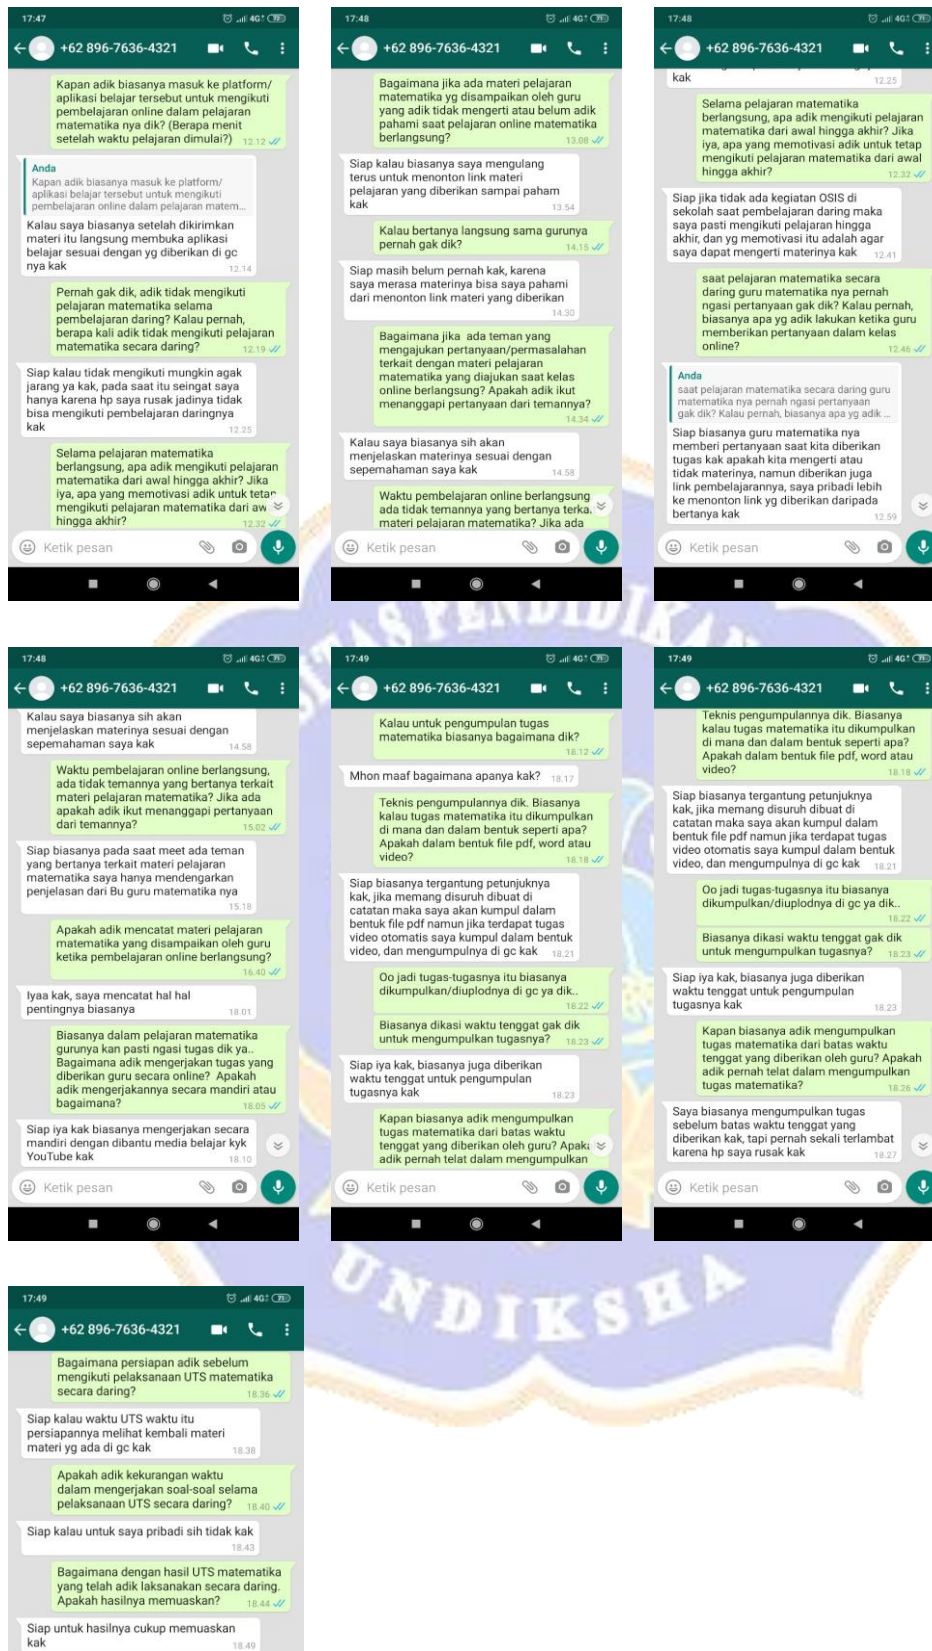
17:47
+62 896-7636-4321

Kapan adik biasanya masuk ke platform/ aplikasi belajar tersebut untuk mengikuti pembelajaran online dalam pelajaran matematika nya dik? (Berapa menit setelah waktu pelajaran dimulai?) 12.12

Anda
Kapan adik biasanya masuk ke platform/ aplikasi belajar tersebut untuk mengikuti pembelajaran online dalam pelajaran matem...
Kalau saya biasanya setelah dikirimkan materi itu langsung membuka aplikasi belajar sesuai dengan yg diberikan di gc nya kak 12.14

Pernah gak dik, adik tidak mengikuti pelajaran matematika selama pembelajaran daring? Kalau pernah, berapa kali adik tidak mengikuti pelajaran matematika secara daring? 12.19

Siap kalau tidak mengikuti mungkin agak jarang ya kak, pada saat itu seingat saya hanya karena hp saya rusak jadinya tidak bisa mengikuti pembelajaran daringnya kak 12.25

Selama pelajaran matematika berlangsung, apa adik mengikuti pelajaran matematika dari awal hingga akhir? Jika iya, apa yang memotivasi adik untuk tetap mengikuti pelajaran matematika dari aw hingga akhir? 12.32

Ketik pesan

17:48
+62 896-7636-4321

Bagaimana jika ada materi pelajaran matematika yg disampaikan oleh guru yang adik tidak mengerti atau belum adik pahami saat pelajaran online matematika berlangsung? 13.08

Siap kalau biasanya saya mengulang terus untuk menonton link materi pelajaran yang diberikan sampai paham kak 13.54

Kalau bertanya langsung sama gurunya pernah gak dik? 14.15

Siap masih belum pernah kak, karena saya merasa materinya bisa saya pahami dari menonton link materi yang diberikan 14.30

Bagaimana jika ada teman yang mengajukan pertanyaan/permasalahan terkait dengan materi pelajaran matematika yang diajukan saat kelas online berlangsung? Apakah adik ikut menanggapi pertanyaan dari temannya? 14.34

Kalau saya biasanya sih akan menjelaskan materinya sesuai dengan sepemahaman saya kak 14.58

Waktu pembelajaran online berlangsung ada tidak temannya yang bertanya terka materi pelajaran matematika? Jika ada

Ketik pesan

17:48
+62 896-7636-4321

kak 12.25

Selama pelajaran matematika berlangsung, apa adik mengikuti pelajaran matematika dari awal hingga akhir? Jika iya, apa yang memotivasi adik untuk tetap mengikuti pelajaran matematika dari awal hingga akhir? 12.32

Siap jika tidak ada kegiatan OSIS di sekolah saat pembelajaran daring maka saya pasti mengikuti pelajaran hingga akhir, dan yg memotivasi itu adalah agar saya dapat mengerti materinya kak 12.41

saat pelajaran matematika secara daring guru matematika nya pernah ngasi pertanyaan gak dik? Kalau pernah, biasanya apa yg adik lakukan ketika guru memberikan pertanyaan dalam kelas online? 12.46

Anda
saat pelajaran matematika secara daring guru matematika nya pernah ngasi pertanyaan gak dik? Kalau pernah, biasanya apa yg adik ...
Siap biasanya guru matematika nya memberi pertanyaan saat kita diberikan tugas kak apakah kita mengerti atau tidak materinya, namun diberikan juga link pembelajarannya, saya pribadi lebih ke menonton link yg diberikan daripada bertanya kak 12.59

Ketik pesan

17:48
+62 896-7636-4321

Kalau saya biasanya sih akan menjelaskan materinya sesuai dengan sepemahaman saya kak 14.58

Waktu pembelajaran online berlangsung, ada tidak temannya yang bertanya terkait materi pelajaran matematika? Jika ada apakah adik ikut menanggapi pertanyaan dari temannya? 15.02

Siap biasanya pada saat meet ada teman yang bertanya terkait materi pelajaran matematika saya hanya mendengarkan penjelasan dari Bu guru matematika nya 15.18

Apakah adik mencatat materi pelajaran matematika yang disampaikan oleh guru ketika pembelajaran online berlangsung? 16.40

Iyaa kak, saya mencatat hal hal pentingnya biasanya 18.01

Biasanya dalam pelajaran matematika gurunya kan pasti ngasi tugas dik ya.. Bagaimana adik mengerjakan tugas yang diberikan guru secara online? Apakah adik mengerjakannya secara mandiri atau bagaimana? 18.05

Siap iya kak biasanya mengerjakan secara mandiri dengan dibantu media belajar kyk YouTube kak 18.10

Ketik pesan

17:49
+62 896-7636-4321

Kalau untuk pengumpulan tugas matematika biasanya bagaimana dik? 18.12

Mhon maaf bagaimana apanya kak? 18.17

Teknis pengumpulannya dik. Biasanya kalau tugas matematika itu dikumpulkan di mana dan dalam bentuk seperti apa? Apakah dalam bentuk file pdf, word atau video? 18.18

Siap biasanya tergantung petunjuknya kak, jika memang disuruh dibuat di catatan maka saya akan kumpul dalam bentuk file pdf namun jika terdapat tugas video otomatis saya kumpul dalam bentuk video, dan mengumpulnya di gc kak 18.21

Oo jadi tugas-tugasnya itu biasanya dikumpulkan/diuplodnya di gc ya dik.. 18.22

Biasanya dikasi waktu tenggat gak dik untuk mengumpulkan tugasnya? 18.23

Siap iya kak, biasanya juga diberikan waktu tenggat untuk pengumpulan tugasnya kak 18.23

Kapan biasanya adik mengumpulkan tugas matematika dari batas waktu tenggat yang diberikan oleh guru? Apak adik pernah telat dalam mengumpulkan

Ketik pesan

17:49
+62 896-7636-4321

Teknis pengumpulannya dik. Biasanya kalau tugas matematika itu dikumpulkan di mana dan dalam bentuk seperti apa? Apakah dalam bentuk file pdf, word atau video? 18.18

Siap biasanya tergantung petunjuknya kak, jika memang disuruh dibuat di catatan maka saya akan kumpul dalam bentuk file pdf namun jika terdapat tugas video otomatis saya kumpul dalam bentuk video, dan mengumpulnya di gc kak 18.21

Oo jadi tugas-tugasnya itu biasanya dikumpulkan/diuplodnya di gc ya dik.. 18.22

Biasanya dikasi waktu tenggat gak dik untuk mengumpulkan tugasnya? 18.23

Siap iya kak, biasanya juga diberikan waktu tenggat untuk pengumpulan tugasnya kak 18.23

Kapan biasanya adik mengumpulkan tugas matematika dari batas waktu tenggat yang diberikan oleh guru? Apakah adik pernah telat dalam mengumpulkan tugas matematika? 18.26

Saya biasanya mengumpulkan tugas sebelum batas waktu tenggat yang diberikan kak, tapi pernah sekali terlambat karena hp saya rusak kak 18.27

Ketik pesan

17:49
+62 896-7636-4321

Bagaimana persiapan adik sebelum mengikuti pelaksanaan UTS matematika secara daring? 18.36

Siap kalau waktu UTS waktu itu persiapannya melihat kembali materi materi yg ada di gc kak 18.38

Apakah adik kekurangan waktu dalam mengerjakan soal-soal selama pelaksanaan UTS secara daring? 18.40

Siap kalau untuk saya pribadi sih tidak kak 18.43

Bagaimana dengan hasil UTS matematika yang telah adik laksanakan secara daring. Apakah hasilnya memuaskan? 18.44

Siap untuk hasilnya cukup memuaskan kak 18.49

UNDIKSHA